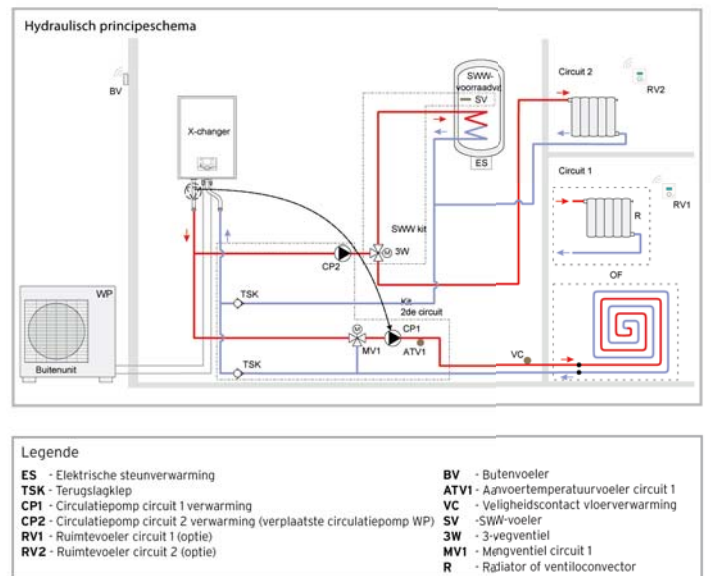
Hydraulisch principeschema

BV

X-changer

SWW-voorraadvat

SV

ES

Circuit 2

RV2

Circuit 1

RV1

R

OF

SWW kit

3W

CP2

TSK

Kit 2de circuit

CP1

MV1

ATV1

VC

TSK

WP

Buitenunit

Legende

**ES** - Elektrische steunverwarming
**TSK** - Terugslagklep
**CP1** - Circulatiepomp circuit 1 verwarming
**CP2** - Circulatiepomp circuit 2 verwarming (verplaatste circulatiepomp WP)
**RV1** - Ruimtevoeler circuit 1 (optie)
**RV2** - Ruimtevoeler circuit 2 (optie)

**BV** - Buitenvoeler
**ATV1** - Aanvoertemperatuurvoeler circuit 1
**VC** - Veiligheidscontact vloerverwarming
**SV** - SWW-voeler
**3W** - 3-wegventiel
**MV1** - Mengventiel circuit 1
**R** - Radiator of ventiloconvector